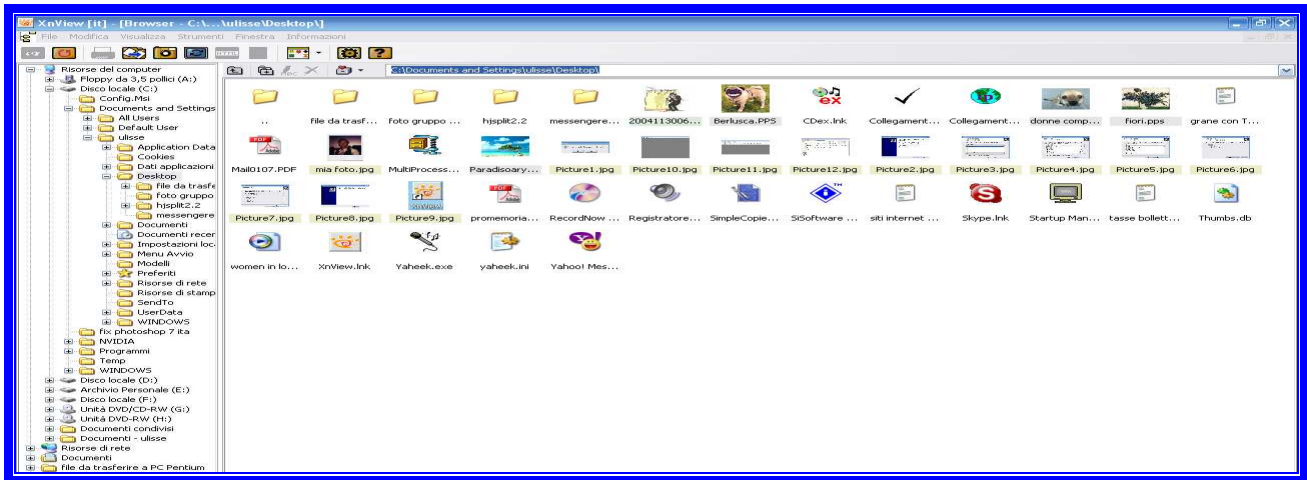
XnView [it] - [Browser - C:\...\ulisse\Desktop\]

File Modifica Visualizza Strumenti Finestra Informazioni

C:\Documents and Settings\ulisse\Desktop\

Risorse del computer
Floppy da 3,5 pollici (A:)
Disco locale (C:)
Config.Msi
Documents and Settings
All Users
Default User
ulisse
Application Data
Cookies
Dati applicazioni
Desktop
file da trasfe
foto gruppo
hjsplit2.2
messengere
Documenti
Documenti recer
Impostazioni loc
Menu Avvio
Modelli
Preferiti
Risorse di rete
Risorse di stamp
SendTo
UserData
WINDOWS
fix photoshop 7 ita
NVIDIA
Programmi
Temp
WINDOWS
Disco locale (D:)
Archivio Personale (E:)
Disco locale (F:)
Unità DVD/CD-RW (G:)
Unità DVD-RW (H:)
Documenti condivisi
Documenti - ulisse
Risorse di rete
Documenti
file da trasferire a PC Pentium

..
file da trasf...
foto gruppo ...
hjsplit2.2
messengere...
2004113006...
Berlusca.PPS
CDex.lnk
Collegament...
Collegament...
donne comp...
fiori.pps
grane con T...
Mail0107.PDF
mia foto.jpg
MultiProcess...
Paradisoary...
Picture1.jpg
Picture10.jpg
Picture11.jpg
Picture12.jpg
Picture2.jpg
Picture3.jpg
Picture4.jpg
Picture5.jpg
Picture6.jpg
Picture7.jpg
Picture8.jpg
Picture9.jpg
promemoria...
RecordNow ...
Registratore...
SimpleCopie...
SiSoftware ...
siti internet ...
Skype.lnk
Startup Man...
tasse bollett...
Thumbs.db
women in lo...
XnView.lnk
Yaheek.exe
yaheek.ini
Yahoo! Mes...